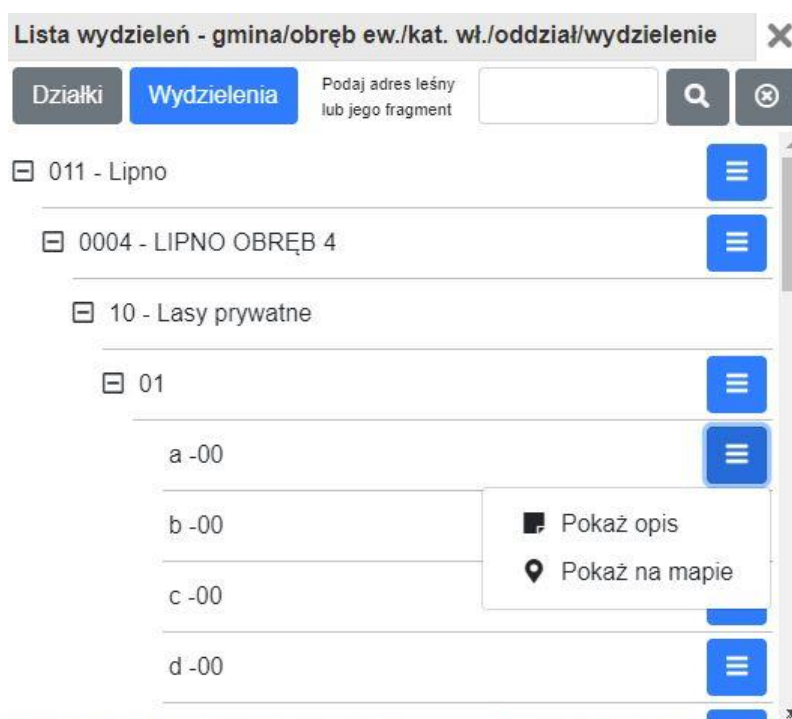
Lista wydzieleń - gmina/obręb ew./kat. wł./oddział/wydzielenie ✕

Działki Wydzielenia Podaj adres leśny lub jego fragment

⊟ 011 - Lipno

⊟ 0004 - LIPNO OBRĘB 4

⊟ 10 - Lasy prywatne

⊟ 01

a -00

b -00

c -00

d -00

Pokaż opis

Pokaż na mapie